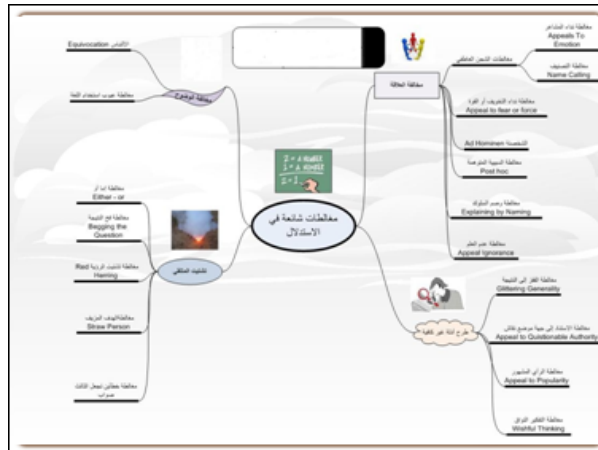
مغالطات شائعة في الاستدلال

مغالطة الغموض
الالتباس Equivocation
مغالطة عيوب استخدام اللغة

مغالطة الصلة
مغالطة الشحن العاطفي
مغالطة نداء المشاعر Appeals To Emotion
مغالطة التصنيف Name Calling
مغالطة نداء التخويف أو القوة Appeal to fear or force
الشخصنة Ad Hominem
مغالطة السببية المزعومة Post hoc
مغالطة رسم السلوك Explaining by Naming
مغالطة عدم العلم Appeal Ignorance

تشتيت المتلقي
مغالطة إما أو Either - or
مغالطة المصادرة على المطلوب Begging the Question
مغالطة تشتيت الانتباه Red Herring
مغالطة رجل القش Straw Person
مغالطة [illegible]

طرح أدلة غير كافية
مغالطة التعميم البراق Glittering Generality
مغالطة الاستناد إلى سلطة مشكوك فيها Appeal to Questionable Authority
مغالطة الرأي الشائع Appeal to Popularity
مغالطة التفكير الرغبي Wishful Thinking

$2 = A$ NUMBER
$1 = A$ NUMBER
$2 = 1$